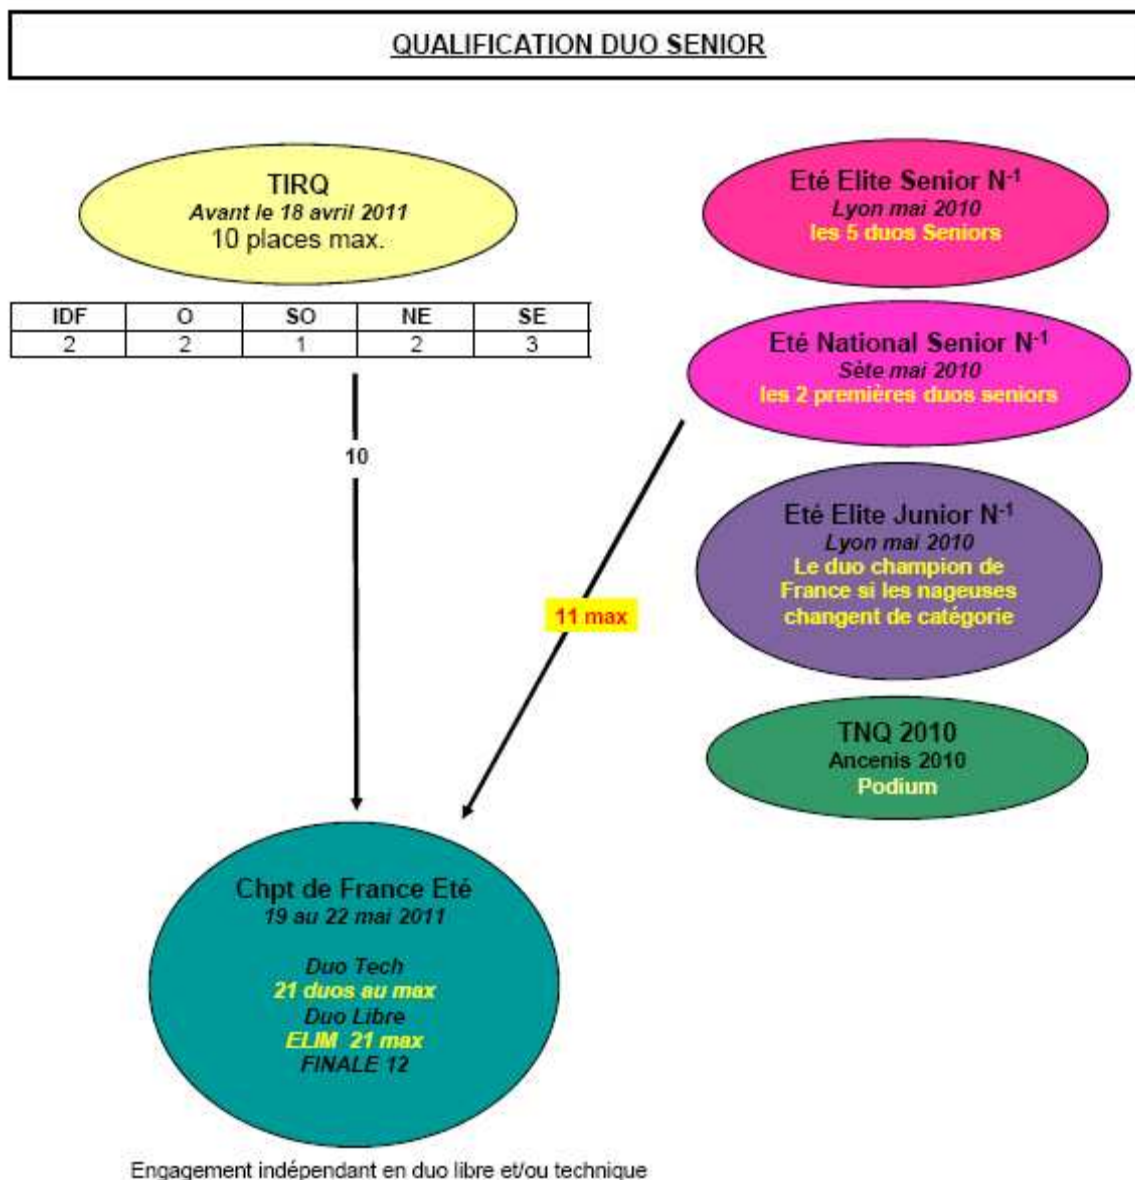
QUALIFICATION DUO SENIOR

TIRQ
Avant le 18 avril 2011
10 places max.

| IDF | O | SO | NE | SE |
|---|---|---|---|---|
| 2 | 2 | 1 | 2 | 3 |

10

Eté Elite Senior N$^{-1}$
Lyon mai 2010
les 5 duos Seniors

Eté National Senior N$^{-1}$
Sète mai 2010
les 2 premières duos seniors

Eté Elite Junior N$^{-1}$
Lyon mai 2010
Le duo champion de France si les nageuses changent de catégorie

11 max

TNQ 2010
Ancenis 2010
Podium

Chpt de France Eté
19 au 22 mai 2011

Duo Tech
21 duos au max
Duo Libre
ELIM 21 max
FINALE 12

Engagement indépendant en duo libre et/ou technique